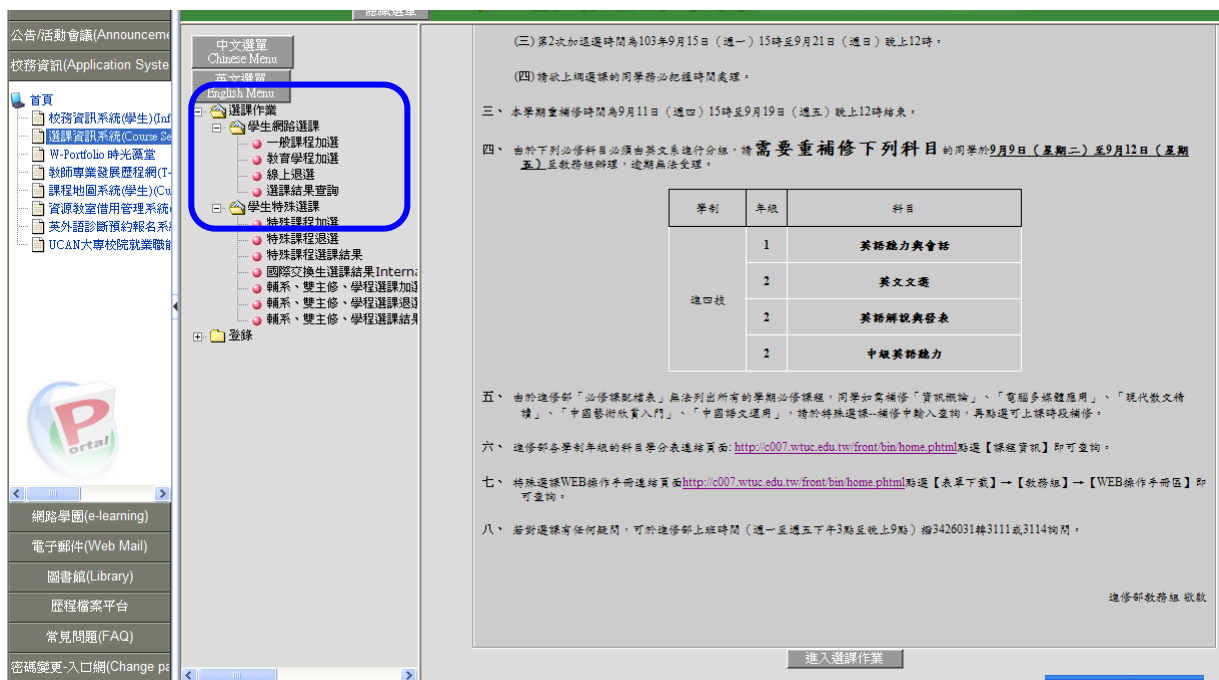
公告/活動會議(Announceme
校務資訊(Application Syste
首頁
校務資訊系統(學生)(Inf
選課資訊系統(Course Se
W-Portfolio 時光源堂
教師專業發展歷程網(T-
課程地圖系統(學生)(Cu
資源教室借用管理系統
英外語診斷預約報名系
UCAN大專校院就業職
Portal
網路學園(e-learning)
電子郵件(Web Mail)
圖書館(Library)
歷程檔案平台
常見問題(FAQ)
密碼變更-入口網(Change pa

隱藏選單
中文選單 Chinese Menu
英文選單 English Menu
選課作業
學生網路選課
一般課程加選
教育學程加選
線上退選
選課結果查詢
學生特殊選課
特殊課程加選
特殊課程退選
特殊課程選課結果
國際交換生選課結果Interna
輔系、雙主修、學程選課加選
輔系、雙主修、學程選課退選
輔系、雙主修、學程選課結果
登錄

(三)第2次加退選時間為103年9月15日(週一)15時至9月21日(週日)晚上12時。

(四)請欲上網選課的同學務必把握時間處理。

三、 本學期重補修時間為9月11日(週四)15時至9月19日(週五)晚上12時結束。

四、 由於下列必修科目必須由英文系進行分組，請需要重補修下列科目的同學於9月9日(星期二)至9月12日(星期五)至教務組辦理，逾期無法受理。

| 學制 | 年級 | 科目 |
|---|---|---|
| 進四技 | 1 | 英語聽力與會話 |
| | 2 | 英文文選 |
| | 2 | 英語解說與發表 |
| | 2 | 中級英語聽力 |

五、 由於進修部「必修課配檔表」無法列出所有的學期必修課程，同學如需補修「資訊概論」、「電腦多媒體應用」、「現代散文精讀」、「中國藝術欣賞入門」、「中國語文運用」，請於特殊選課--補修中輸入查詢，再點選可上課時段補修。

六、 進修部各學制年級的科目學分表連結頁面:http://c007.wtuc.edu.tw/front/bin/home.phtml點選【課程資訊】即可查詢。

七、 特殊選課WEB操作手冊連結頁面http://c007.wtuc.edu.tw/front/bin/home.phtml點選【表單下載】→【教務組】→【WEB操作手冊區】即可查詢。

八、 若對選課有任何疑問，可於進修部上班時間(週一至週五下午3點至晚上9點)撥3426031轉3111或3114詢問。

進修部教務組 敬啟

進入選課作業